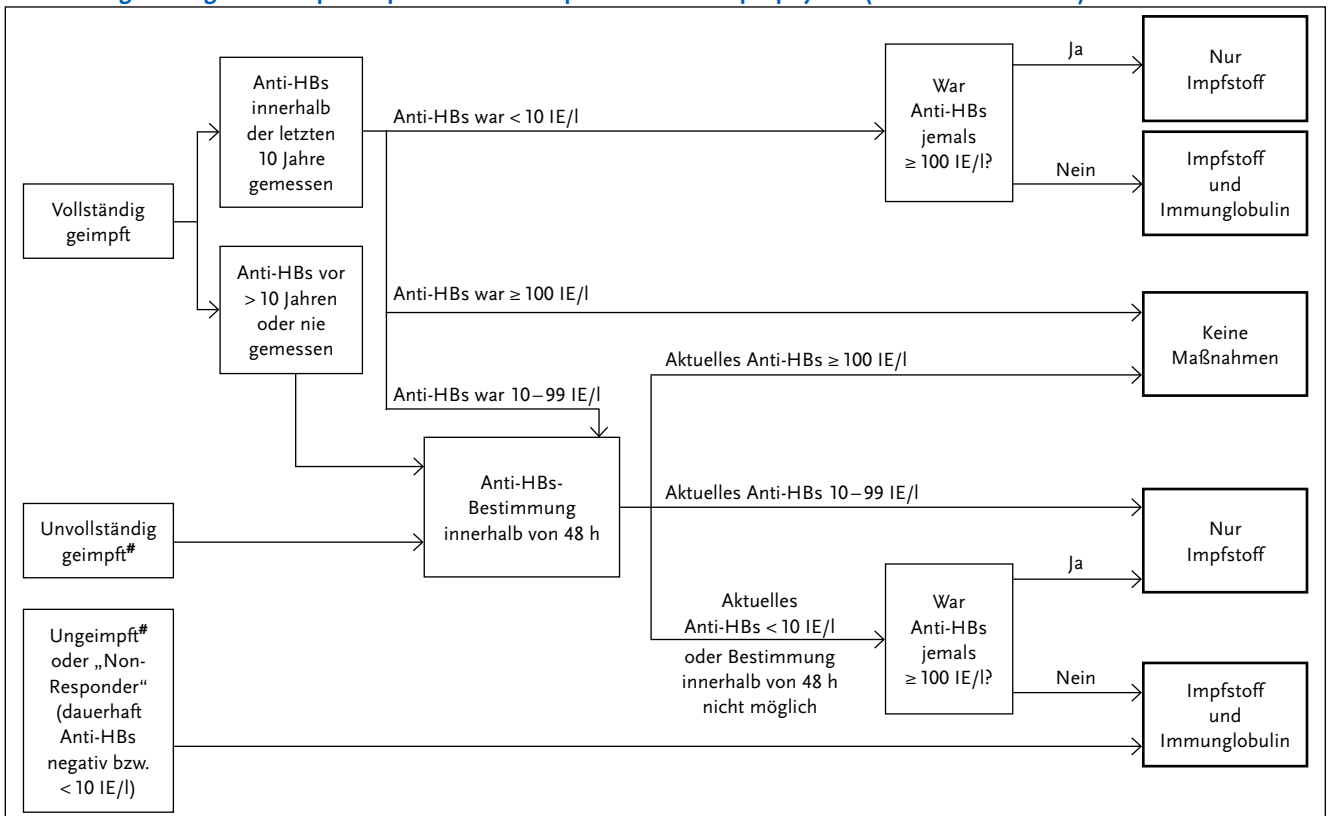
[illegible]

Vollständig geimpft

Anti-HBs innerhalb der letzten 10 Jahre gemessen

Anti-HBs vor > 10 Jahren oder nie gemessen

Anti-HBs war < 10 IE/l

War Anti-HBs jemals ≥ 100 IE/l?

Ja

Nur Impfstoff

Nein

Impfstoff und Immunglobulin

Anti-HBs war ≥ 100 IE/l

Keine Maßnahmen

Aktuelles Anti-HBs ≥ 100 IE/l

Anti-HBs war 10 – 99 IE/l

Unvollständig geimpft#

Anti-HBs-Bestimmung innerhalb von 48 h

Aktuelles Anti-HBs 10 – 99 IE/l

Nur Impfstoff

Aktuelles Anti-HBs < 10 IE/l oder Bestimmung innerhalb von 48 h nicht möglich

War Anti-HBs jemals ≥ 100 IE/l?

Ja

Nein

Impfstoff und Immunglobulin

Ungeimpft# oder „Non-Responder“ (dauerhaft Anti-HBs negativ bzw. < 10 IE/l)